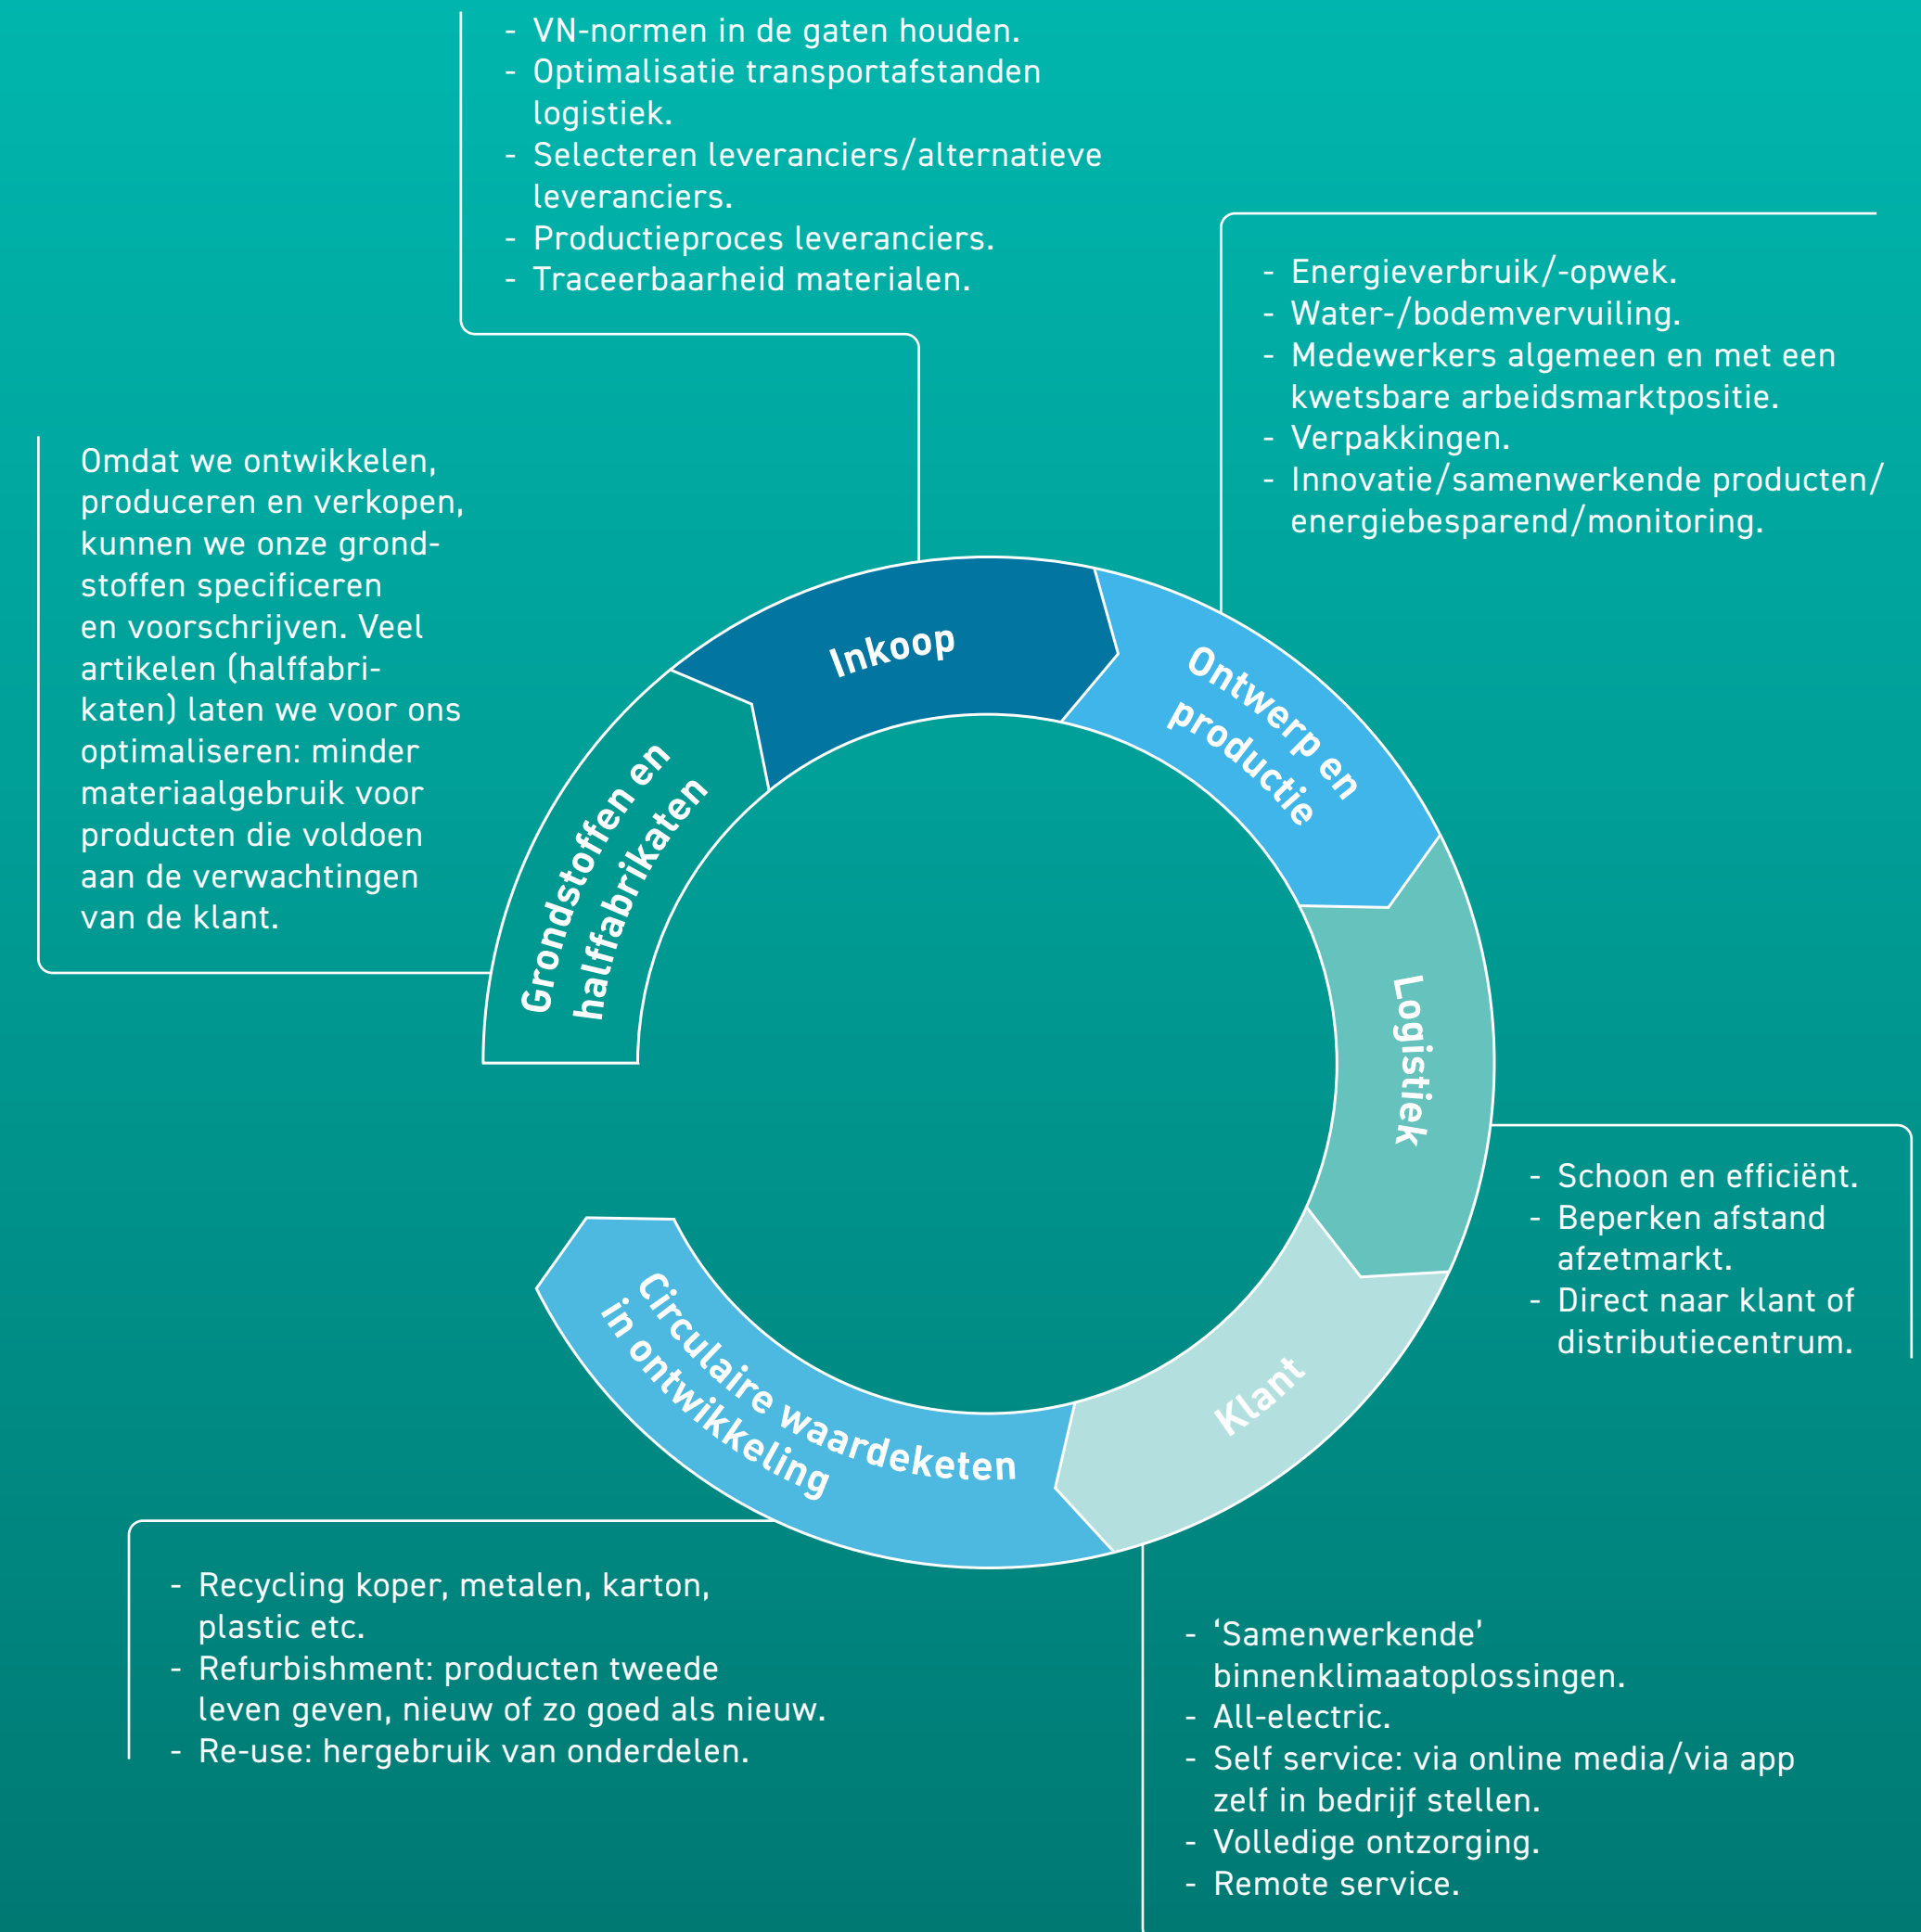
- VN-normen in de gaten houden.
- Optimalisatie transportafstanden logistiek.
- Selecteren leveranciers/alternatieve leveranciers.
- Productieproces leveranciers.
- Traceerbaarheid materialen.

- Energieverbruik/-opwek.
- Water-/bodemvervuiling.
- Medewerkers algemeen en met een kwetsbare arbeidsmarktpositie.
- Verpakkingen.
- Innovatie/samenwerkende producten/energiebesparend/monitoring.

Omdat we ontwikkelen, produceren en verkopen, kunnen we onze grondstoffen specificeren en voorschrijven. Veel artikelen (halffabrikaten) laten we voor ons optimaliseren: minder materiaalgebruik voor producten die voldoen aan de verwachtingen van de klant.

Inkoop

Ontwerp en productie

Grondstoffen en halffabrikaten

Logistiek

Klant

Circulaire waardeketen in ontwikkeling

- Schoon en efficiënt.
- Beperken afstand afzetmarkt.
- Direct naar klant of distributiecentrum.

- Recycling koper, metalen, karton, plastic etc.
- Refurbishment: producten tweede leven geven, nieuw of zo goed als nieuw.
- Re-use: hergebruik van onderdelen.

- ‘Samenwerkende’ binnenklimaatoplossingen.
- All-electric.
- Self service: via online media/via app zelf in bedrijf stellen.
- Volledige ontzorging.
- Remote service.